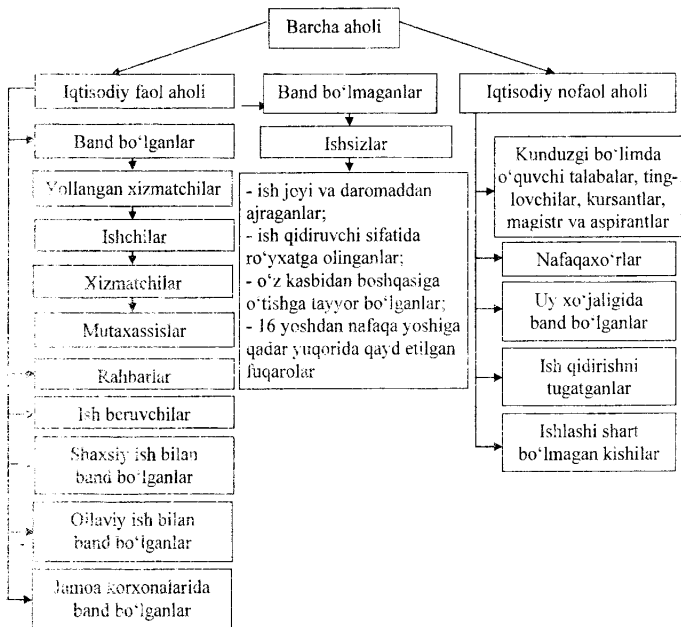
Barcha aholi

Iqtisodiy faol aholi

Band bo'lmaganlar

Iqtisodiy nofaol aholi

Band bo'lganlar

Yollangan xizmatchilar

Ishchilar

Xizmatchilar

Mutaxassislar

Rahbarlar

Ish beruvchilar

Shaxsiy ish bilan band bo'lganlar

Oilaviy ish bilan band bo'lganlar

Jamoa korxonalarida band bo'lganlar

Ishsizlar

- ish joyi va daromaddan ajraganlar;
- ish qidiruvchi sifatida ro'yxatga olinganlar;
- o'z kasbidan boshqasiga o'tishga tayyor bo'lganlar;
- 16 yoshdan nafaqa yoshiga qadar yuqorida qayd etilgan fuqarolar

Kunduzgi bo'limda o'quvchi talabalar, tinglovchilar, kursantlar, magistr va aspirantlar

Nafaqaxo'rlar

Uy xo'jaligida band bo'lganlar

Ish qidirishni tugatganlar

Ishlashi shart bo'lmagan kishilar